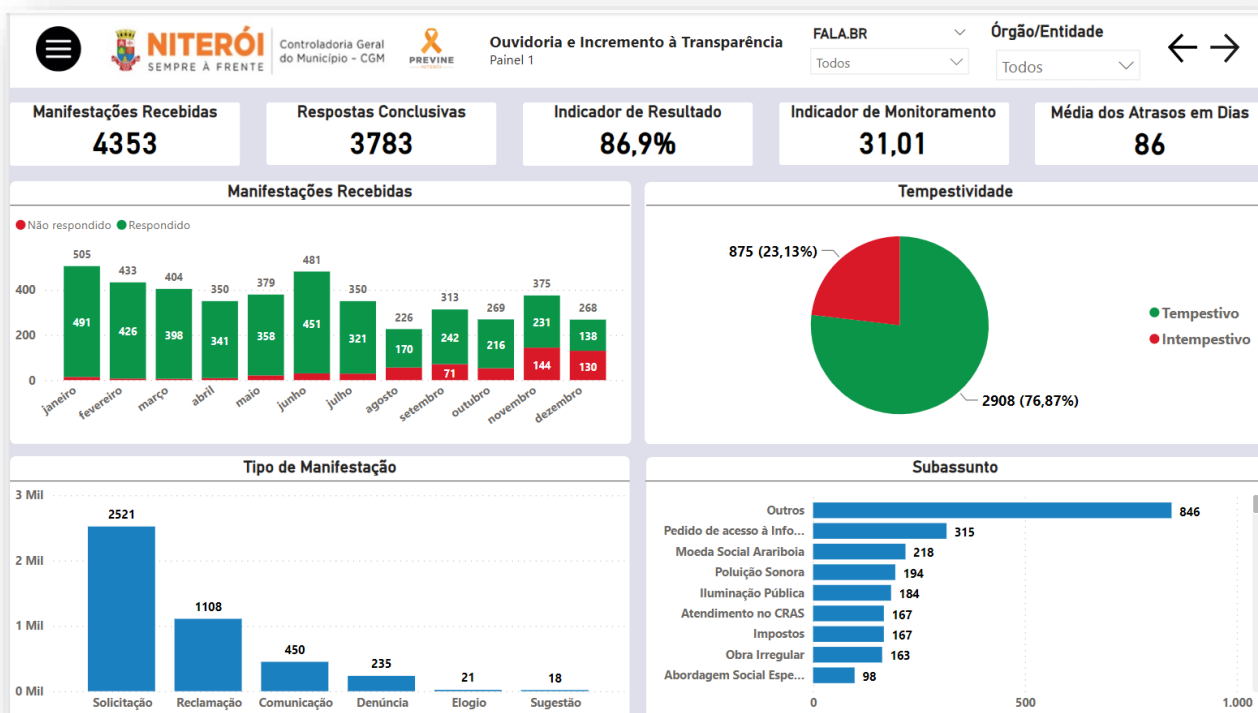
NITERÓI SEMPRE À FRENTE

Controladoria Geral do Município - CGM

PREVINE

Ouvidoria e Incremento à Transparência
Painel 1

FALA.BR
Todos

Órgão/Entidade
Todos

Manifestações Recebidas
4353

Respostas Conclusivas
3783

Indicador de Resultado
86,9%

Indicador de Monitoramento
31,01

Média dos Atrasos em Dias
86

Manifestações Recebidas

Não respondido
Respondido

| Mês | Total | Respondido | Não respondido |
|---|---|---|---|
| janeiro | 505 | 491 | |
| fevereiro | 433 | 426 | |
| março | 404 | 398 | |
| abril | 350 | 341 | |
| maio | 379 | 358 | |
| junho | 481 | 451 | |
| julho | 350 | 321 | |
| agosto | 226 | 170 | |
| setembro | 313 | 242 | 71 |
| outubro | 269 | 216 | |
| novembro | 375 | 231 | 144 |
| dezembro | 268 | 138 | 130 |

0
200
400

Tempestividade

875 (23,13%)
2908 (76,87%)
Tempestivo
Intempestivo

Tipo de Manifestação

3 Mil
2 Mil
1 Mil
0 Mil

| Tipo | Valor |
|---|---|
| Solicitação | 2521 |
| Reclamação | 1108 |
| Comunicação | 450 |
| Denúncia | 235 |
| Elogio | 21 |
| Sugestão | 18 |

Subassunto

| Subassunto | Valor |
|---|---|
| Outros | 846 |
| Pedido de acesso à Info... | 315 |
| Moeda Social Arariboia | 218 |
| Poluição Sonora | 194 |
| Iluminação Pública | 184 |
| Atendimento no CRAS | 167 |
| Impostos | 167 |
| Obra Irregular | 163 |
| Abordagem Social Espe... | 98 |

0
500
1.000